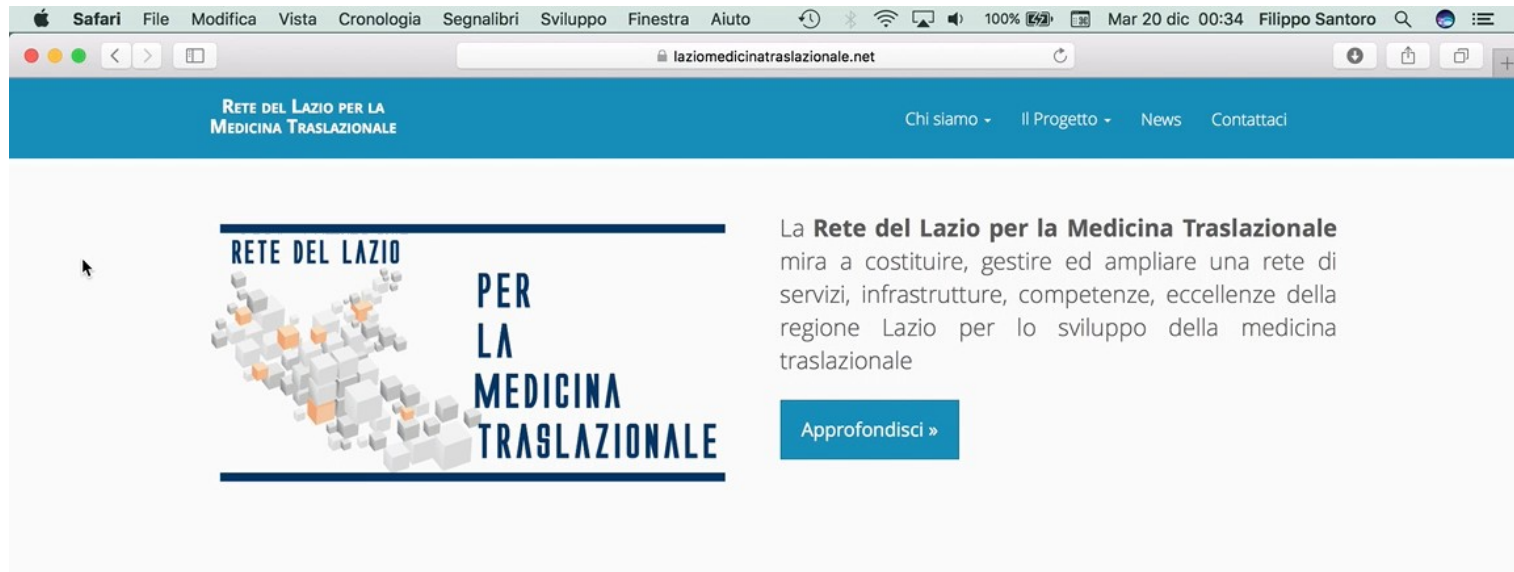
Safari File Modifica Vista Cronologia Segnalibri Sviluppo Finestra Aiuto 100% Mar 20 dic 00:34 Filippo Santoro

laziomedicinatraslazionale.net

Rete del Lazio per la Medicina Traslazionale

Chi siamo Il Progetto News Contattaci

RETE DEL LAZIO PER LA MEDICINA TRASLAZIONALE

La **Rete del Lazio per la Medicina Traslazionale** mira a costituire, gestire ed ampliare una rete di servizi, infrastrutture, competenze, eccellenze della regione Lazio per lo sviluppo della medicina traslazionale

Approfondisci »